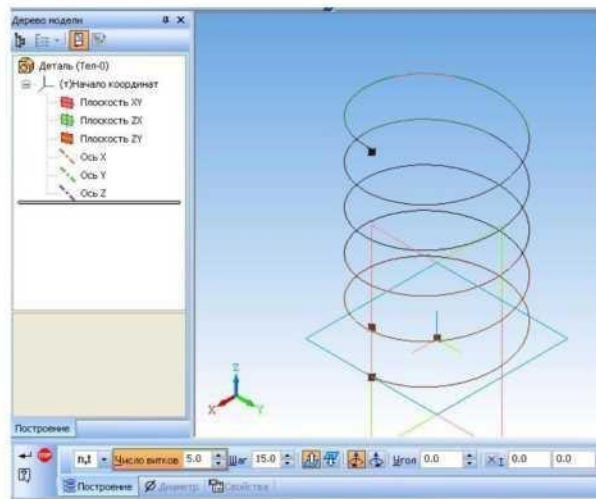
Дерево модели

Деталь (Тел-0)
(т)Начало координат
Плоскость XY
Плоскость ZX
Плоскость ZY
Ось X
Ось Y
Ось Z

Построение

Z
X
Y

n,t
Число витков 5.0
Шаг 15.0
Угол 0.0
X 0.0
0.0

Построение
Диаметр
Свойства